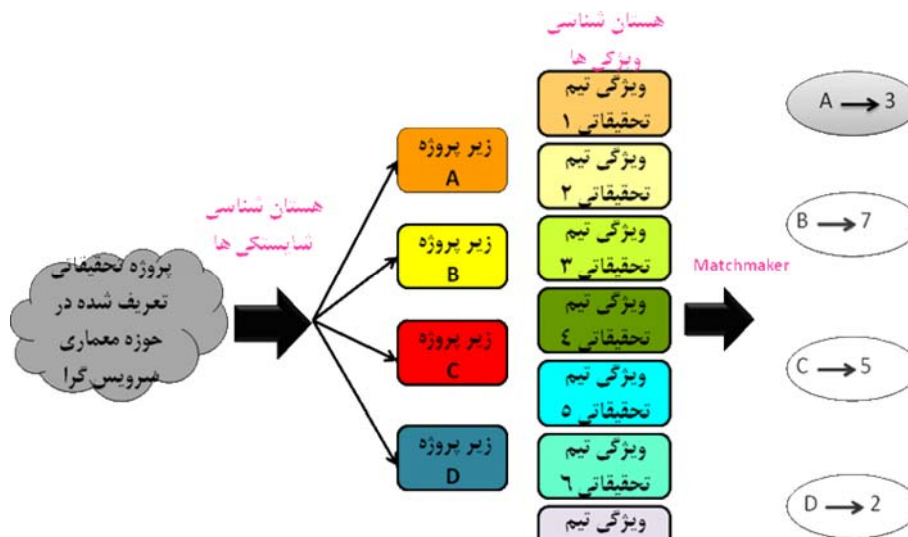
پروژه تحقیقاتی تعریف شده در حوزه معماری سرویس گرا

هستان شناسی شایستگی ها

زیر پروژه A

زیر پروژه B

زیر پروژه C

زیر پروژه D

هستان شناسی ویژگی ها

ویژگی تیم تحقیقاتی ۱

ویژگی تیم تحقیقاتی ۲

ویژگی تیم تحقیقاتی ۳

ویژگی تیم تحقیقاتی ٤

ویژگی تیم تحقیقاتی ٥

ویژگی تیم تحقیقاتی ٦

ویژگی تیم

Matchmaker

A → 3

B → 7

C → 5

D → 2